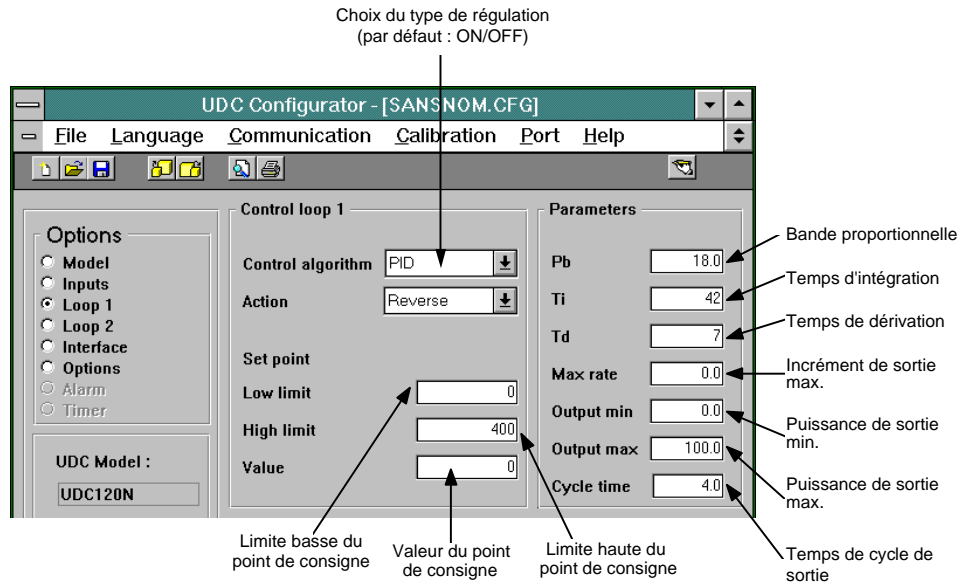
Choix du type de régulation
(par défaut : ON/OFF)

UDC Configurator - [SANSNOM.CFG]

File Language Communication Calibration Port Help

Options
Model
Inputs
Loop 1
Loop 2
Interface
Options
Alarm
Timer

UDC Model :
UDC120N

Control loop 1
Control algorithm PID
Action Reverse
Set point
Low limit 0
High limit 400
Value 0

Parameters
Pb 18.0
Ti 42
Td 7
Max rate 0.0
Output min 0.0
Output max 100.0
Cycle time 4.0

Bande proportionnelle
Temps d'intégration
Temps de dérivation
Incrément de sortie max.
Puissance de sortie min.
Puissance de sortie max.
Temps de cycle de sortie

Limite basse du point de consigne
Valeur du point de consigne
Limite haute du point de consigne